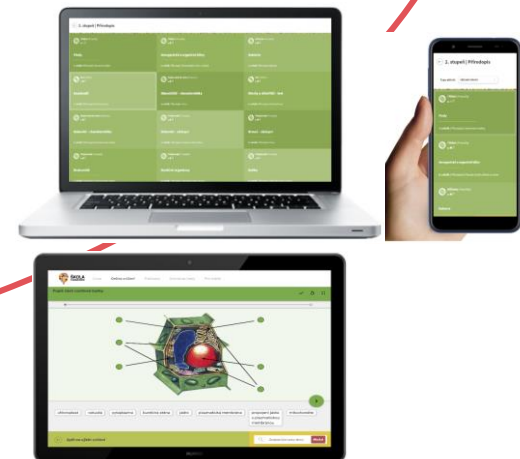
2. stupeň | Přírodopis

Třídy

Anorganické organické látky

Botanika

Soustavy

Mineralogie - horninotvorba

Houby a plísně - test

Botanika - zoologie

Botanika - zoologie

Botanika - zoologie

Botanika

Botanika organismy

Systém

2. stupeň | Přírodopis

Třídy

Anorganické organické látky

Botanika

ŠKOLA

Stavba rostlinné buňky

chloroplasty

vakuola

cytoplazma

buněčná stěna

jádro

cytoplazmatická membrána

mitochondrie

Vyplň na základě cvičení

Vyhodnotit